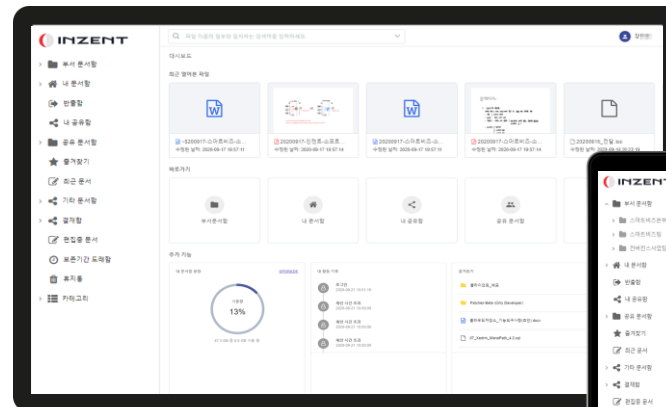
INZENT

파일 이름의 일부와 입력하는 검색어를 입력하세요.

장한별

부서 문서함
내 문서함
반출함
내 공유함
공유 문서함
즐겨찾기
최근 문서
기타 문서함
결재함
편집중 문서
보존기간 도래함
휴지통
카테고리

대시보드

최근 열어본 파일

~$200917-스마트비즈-쇼...
20200917-전형호-스마트...
20200917-스마트비즈-쇼...
20200917-스마트비즈-쇼...
20200916_전형 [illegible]

바로가기

부서 문서함
내 문서함
내 공유함
공유 문서함

추가 기능

용량

13%

내 활동 기록

즐겨찾기

즐겨찾기문서_최근
Kitchen Bots (Only Developer)
즐겨찾기문서_기능요구사항(초안).docx
07_Inzent_StorePack_4.2.xsd

INZENT

부서 문서함
스마트비즈문서
스마트비즈팀
전략컨설팅팀
내 문서함
반출함
내 공유함
공유 문서함
즐겨찾기
최근 문서
기타 문서함
결재함
편집중 문서